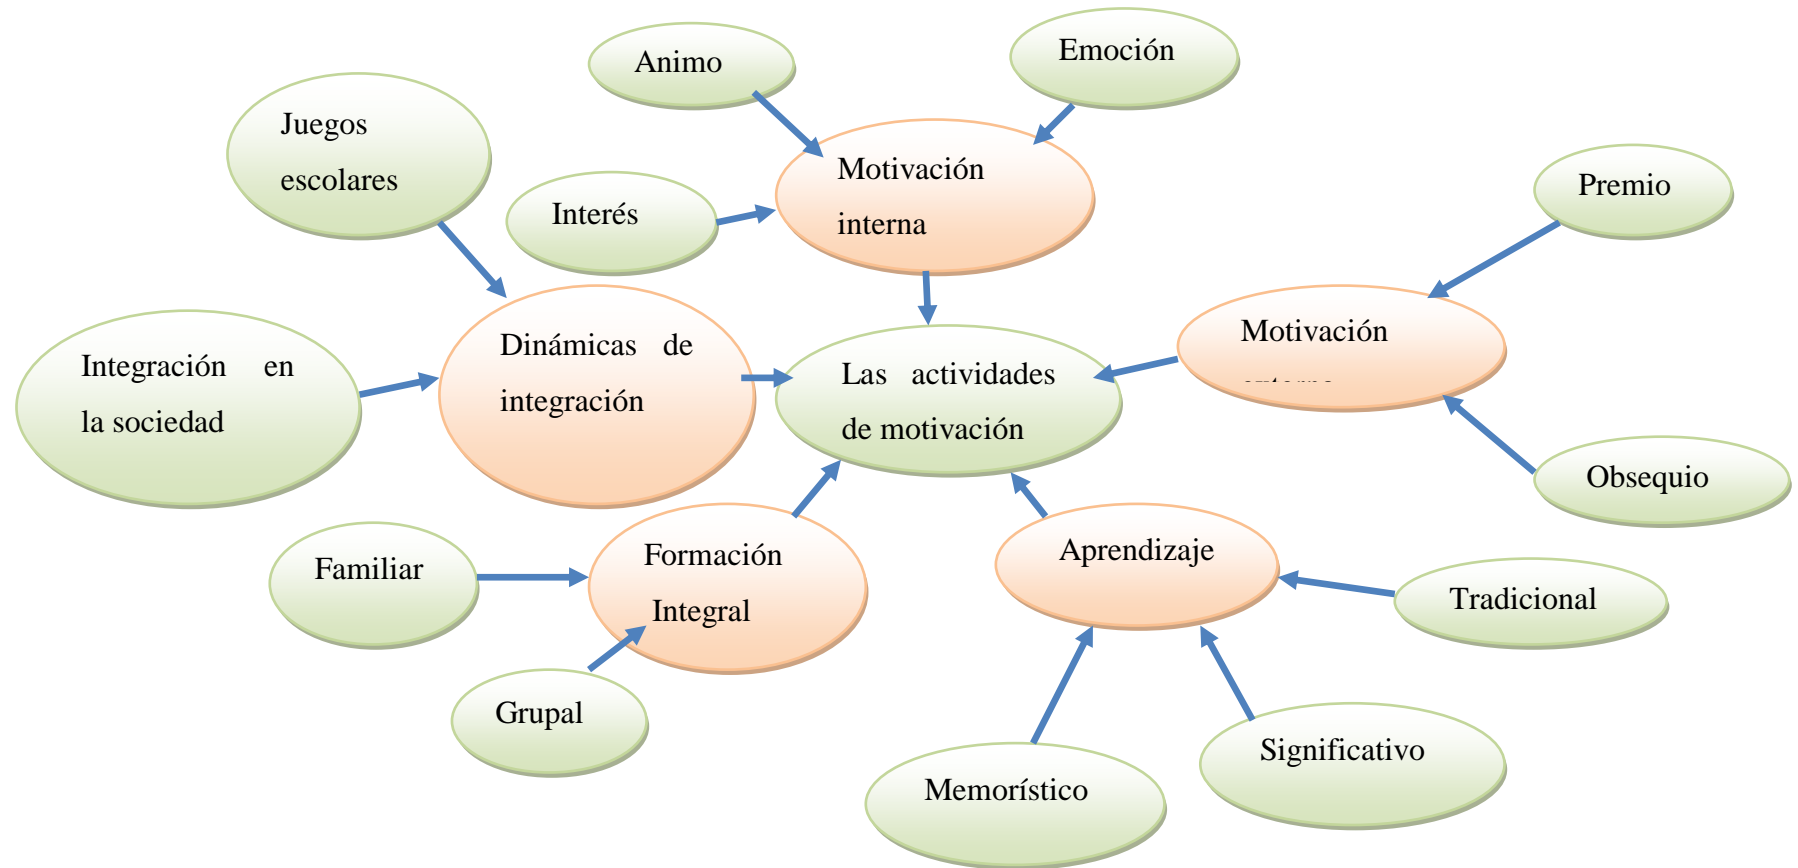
Animo

Emoción

Juegos escolares

Interés

Motivación interna

Premio

Dinámicas de integración

Integración en la sociedad

Las actividades de motivación

Motivación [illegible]

Obsequio

Familiar

Formación Integral

Aprendizaje

Tradicional

Grupal

Significativo

Memorístico